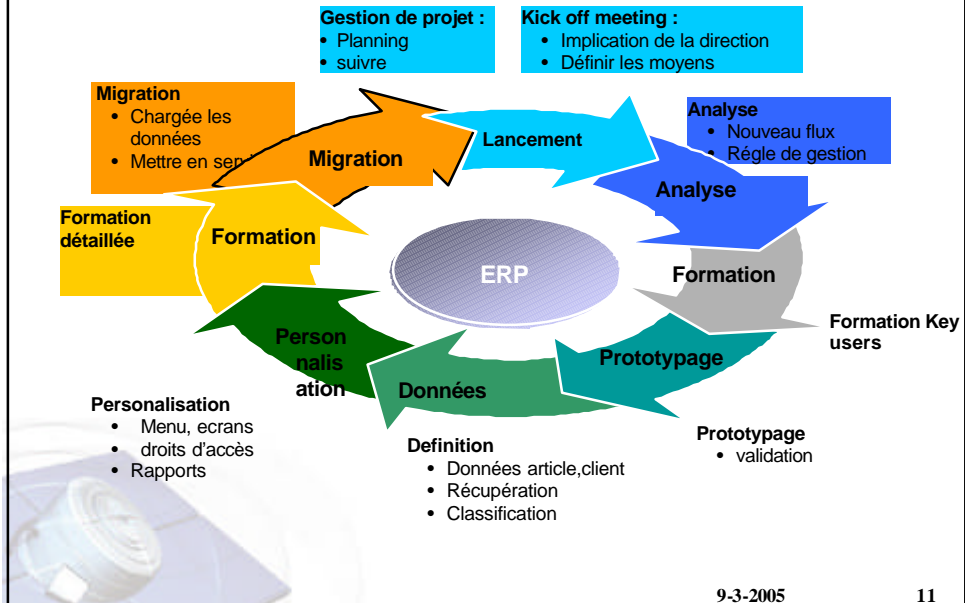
Gestion de projet :
• Planning
• suivre

Kick off meeting :
• Implication de la direction
• Définir les moyens

Migration
• Chargée les données
• Mettre en ser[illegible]

Analyse
• Nouveau flux
• Régle de gestion

Lancement

Migration

Analyse

Formation détaillée

Formation

ERP

Formation

Formation Key users

Person nalis ation

Prototypage

Données

Personalisation
• Menu, ecrans
• droits d'accès
• Rapports

Definition
• Données article,client
• Récupération
• Classification

Prototypage
• validation

9-3-2005

11